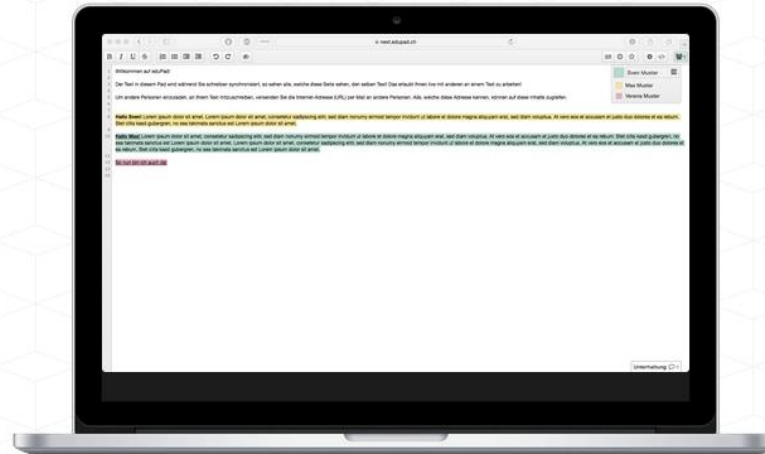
next.edupad.ch

Willkommen auf eduPad!

Der Text in diesem Pad wird während Sie schreiben synchronisiert, so sehen alle, welche diese Seite sehen, den selben Text! Das erlaubt Ihnen live mit anderen an einem Text zu arbeiten!

Um andere Personen einzuladen, an Ihrem Text mitzuschreiben, versenden Sie die Internet-Adresse (URL) per Mail an andere Personen. Alle, welche diese Adresse kennen, können auf diese Inhalte zugreifen.

Hallo Sven! Lorem ipsum dolor sit amet. Lorem ipsum dolor sit amet, consetetur sadipscing elitr, sed diam nonumy eirmod tempor invidunt ut labore et dolore magna aliquyam erat, sed diam voluptua. At vero eos et accusam et justo duo dolores et ea rebum. Stet clita kasd gubergren, no sea takimata sanctus est Lorem ipsum dolor sit amet.

Hallo Max! Lorem ipsum dolor sit amet, consetetur sadipscing elitr, sed diam nonumy eirmod tempor invidunt ut labore et dolore magna aliquyam erat, sed diam voluptua. At vero eos et accusam et justo duo dolores et ea rebum. Stet clita kasd gubergren, no sea takimata sanctus est Lorem ipsum dolor sit amet. Lorem ipsum dolor sit amet, consetetur sadipscing elitr, sed diam nonumy eirmod tempor invidunt ut labore et dolore magna aliquyam erat, sed diam voluptua. At vero eos et accusam et justo duo dolores et ea rebum. Stet clita kasd gubergren, no sea takimata sanctus est Lorem ipsum dolor sit amet.

So nun bin ich auch da

Sven Muster
Max Muster
Verena Muster

Unterhaltung